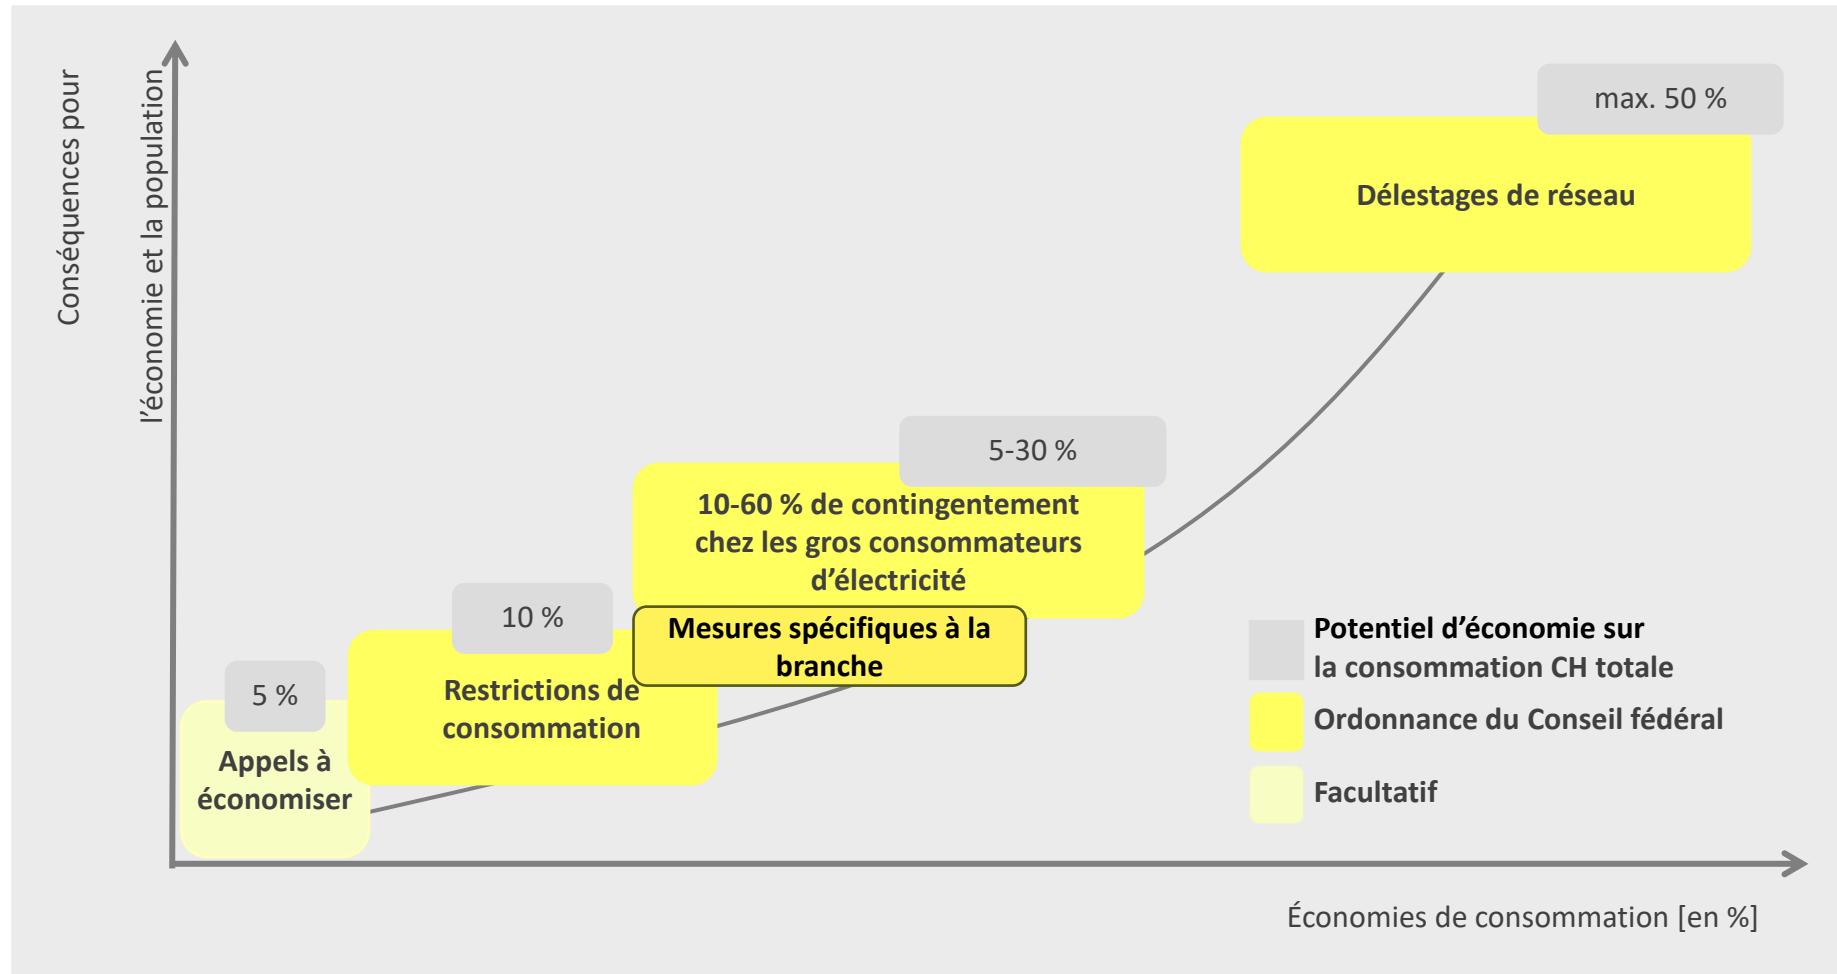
Conséquences pour l'économie et la population

max. 50 %

Délestages de réseau

5-30 %

10-60 % de contingentement chez les gros consommateurs d'électricité

10 %

Mesures spécifiques à la branche

5 %

Restrictions de consommation

Appels à économiser

Potentiel d'économie sur la consommation CH totale

Ordonnance du Conseil fédéral

Facultatif

Économies de consommation [en %]